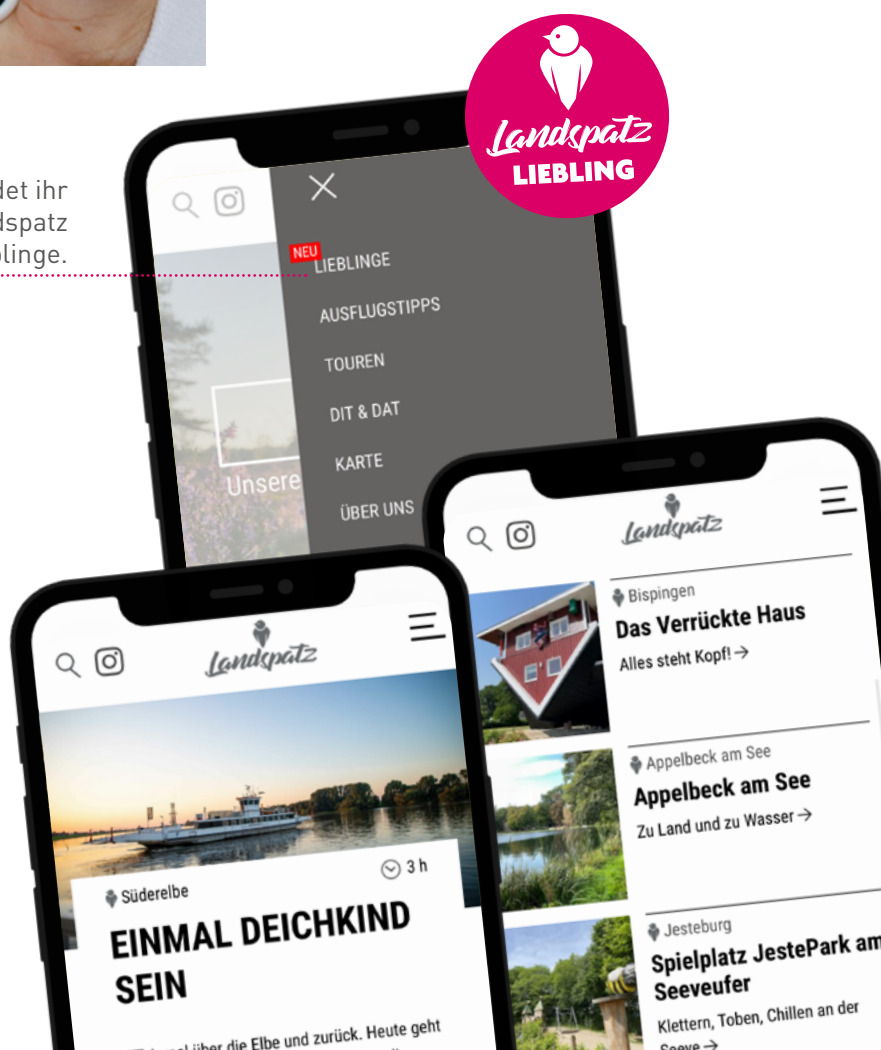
det ihr
dspatz
linge.

Landspatz
LIEBLING

NEU
LIEBLINGE
AUSFLUGSTIPPS
TOUREN
DIT & DAT
KARTE
ÜBER UNS

Unsere

Landspatz

Bispingen
Das Verrückte Haus
Alles steht Kopf! →

Appelbeck am See
Appelbeck am See
Zu Land und zu Wasser →

Jesteburg
Spielplatz JestePark am Seeveufer
Klettern, Toben, Chillen an der Seeve →

Landspatz

3 h
Süderelbe
EINMAL DEICHKIND SEIN

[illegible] über die Elbe und zurück. Heute geht